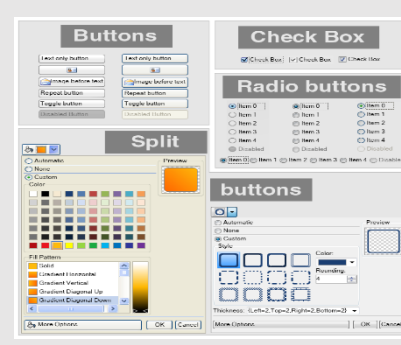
Buttons

Text only button
Text only button
Image before text
Image before text
Repeat button
Repeat button
Toggle button
Toggle button
Disabled Button
Disabled Button

Check Box

Check Box
Check Box
Check Box

Radio buttons

Item 0
Item 1
Item 2
Item 3
Item 4
Disabled
Item 0
Item 1
Item 2
Item 3
Item 4
Disabled
Item 0
Item 1
Item 2
Item 3
Item 4
Disabled
Item 0
Item 1
Item 2
Item 3
Item 4
Disabled

Split

Automatic
None
Custom
Color
Preview
Fill Pattern
Solid
Gradient Horizontal
Gradient Vertical
Gradient Diagonal Up
Gradient Diagonal Down
More Options
OK
Cancel

buttons

Automatic
None
Custom
Style
Color:
Rounding:
4
Preview
Thickness: Left=2,Top=2,Right=2,Bottom=2
More Options
OK
Cancel